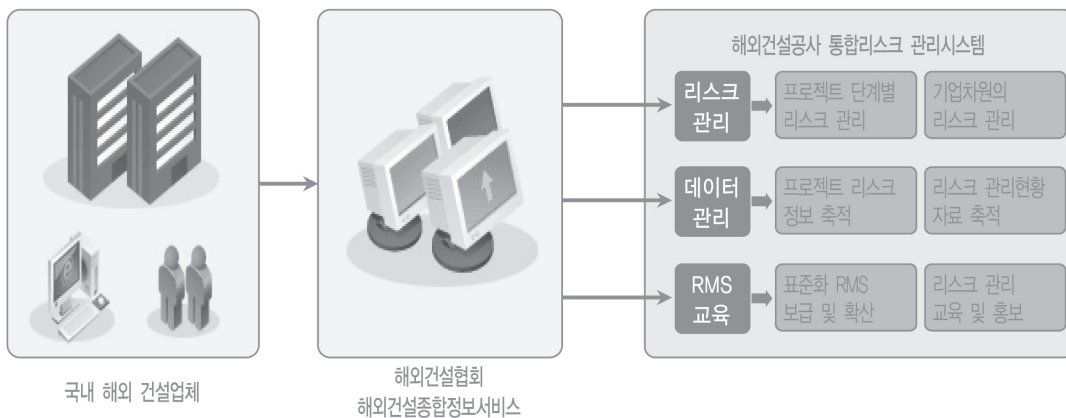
해외건설공사 통합리스크 관리시스템

리스크 관리

프로젝트 단계별 리스크 관리

기업차원의 리스크 관리

데이터 관리

프로젝트 리스크 정보 축적

리스크 관리현황 자료 축적

RMS 교육

표준화 RMS 보급 및 확산

리스크 관리 교육 및 홍보

국내 해외 건설업체

해외건설협회
해외건설종합정보서비스